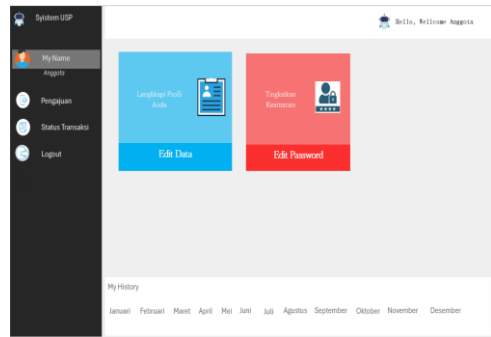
Sistem USP

My Name
Anggota

Pengajuan

Status Transaksi

Logout

Hello, Wellcome Anggota

Lengkapi Profil Anda

Edit Data

Tingkatkan Keamanan

Edit Password

My History

Januari Februari Maret April Mei Juni Juli Agustus September Oktober November Desember